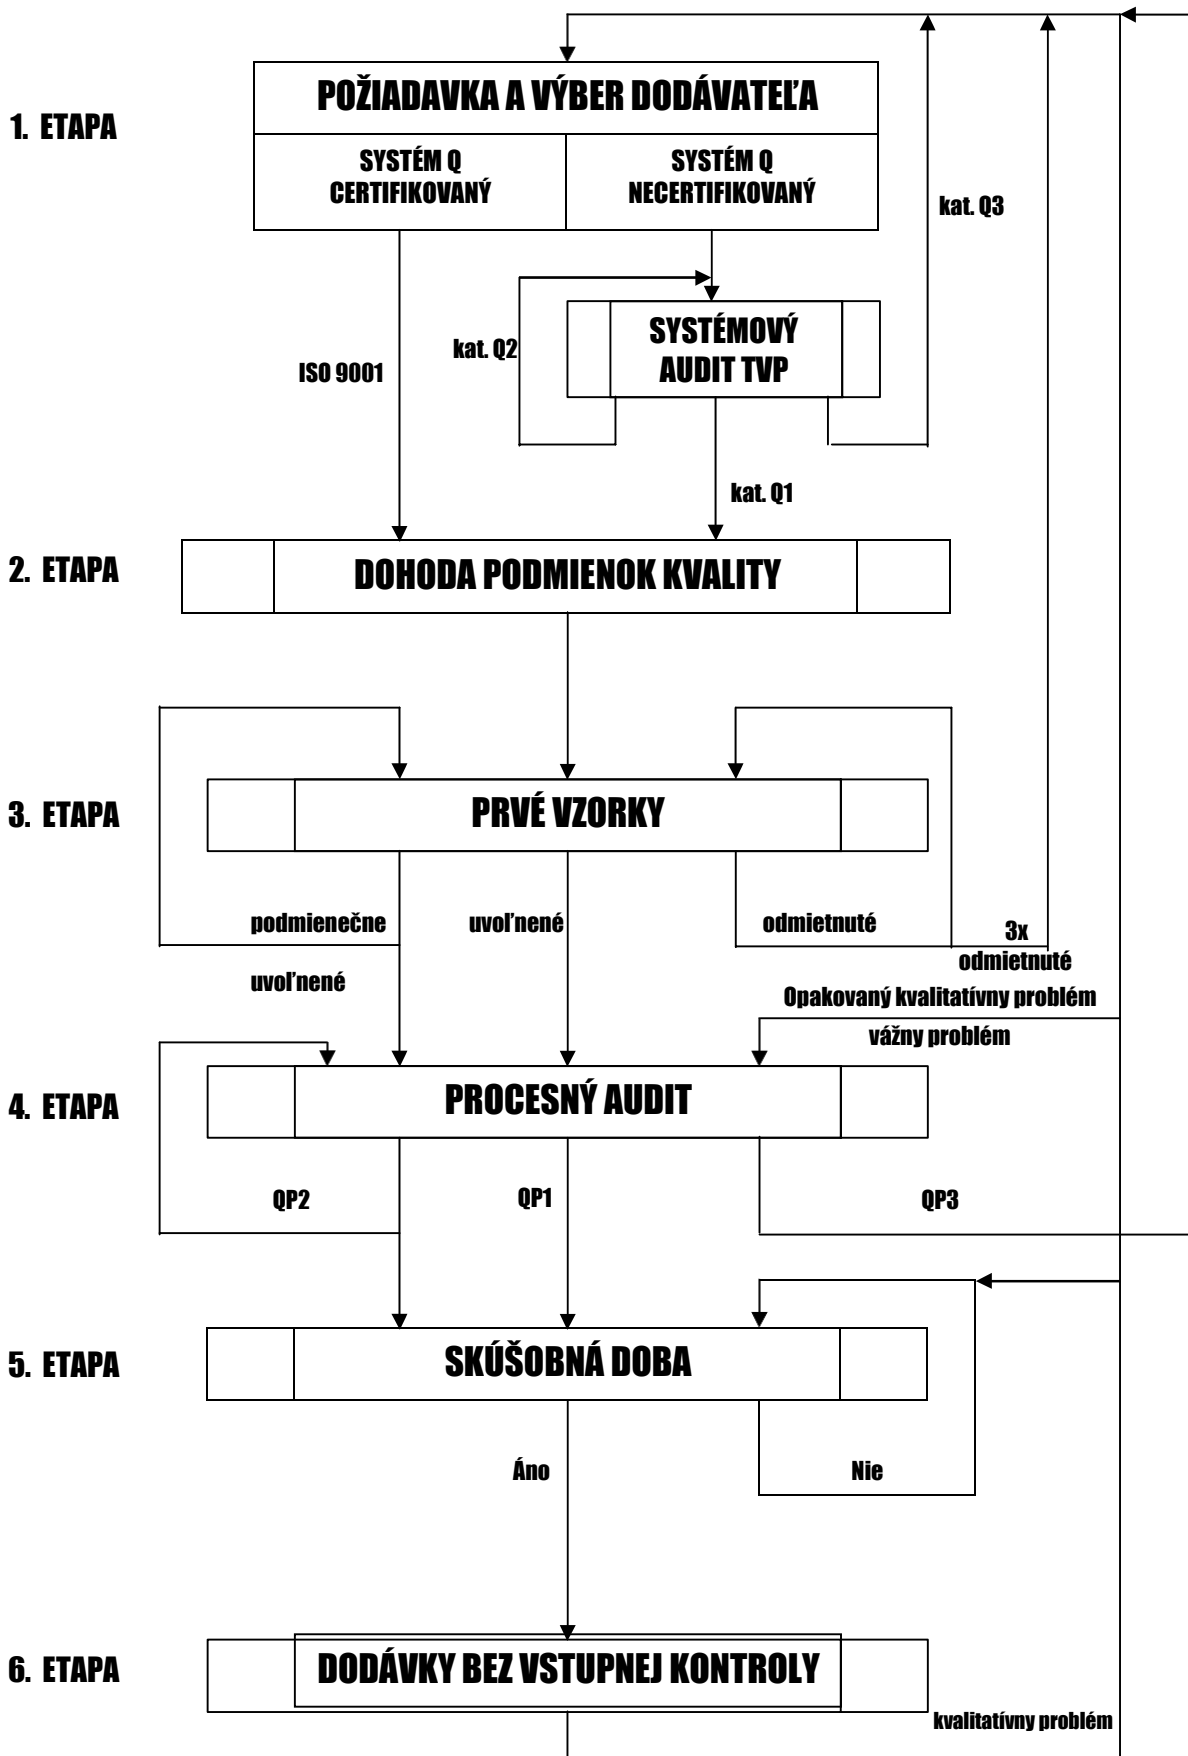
1. ETAPA

POŽIADAVKA A VÝBER DODÁVATEĽA

SYSTÉM Q CERTIFIKOVANÝ

SYSTÉM Q NECERTIFIKOVANÝ

kat. Q3

SYSTÉMOVÝ AUDIT TVP

kat. Q2

ISO 9001

kat. Q1

2. ETAPA

DOHODA PODMIENOK KVALITY

3. ETAPA

PRVÉ VZORKY

podmienečne uvoľnené

uvoľnené

odmietnuté

3x odmietnuté

Opakovaný kvalitatívny problém

vážny problém

4. ETAPA

PROCESNÝ AUDIT

QP2

QP1

QP3

5. ETAPA

SKÚŠOBNÁ DOBA

Áno

Nie

6. ETAPA

DODÁVKY BEZ VSTUPNEJ KONTROLY

kvalitatívny problém